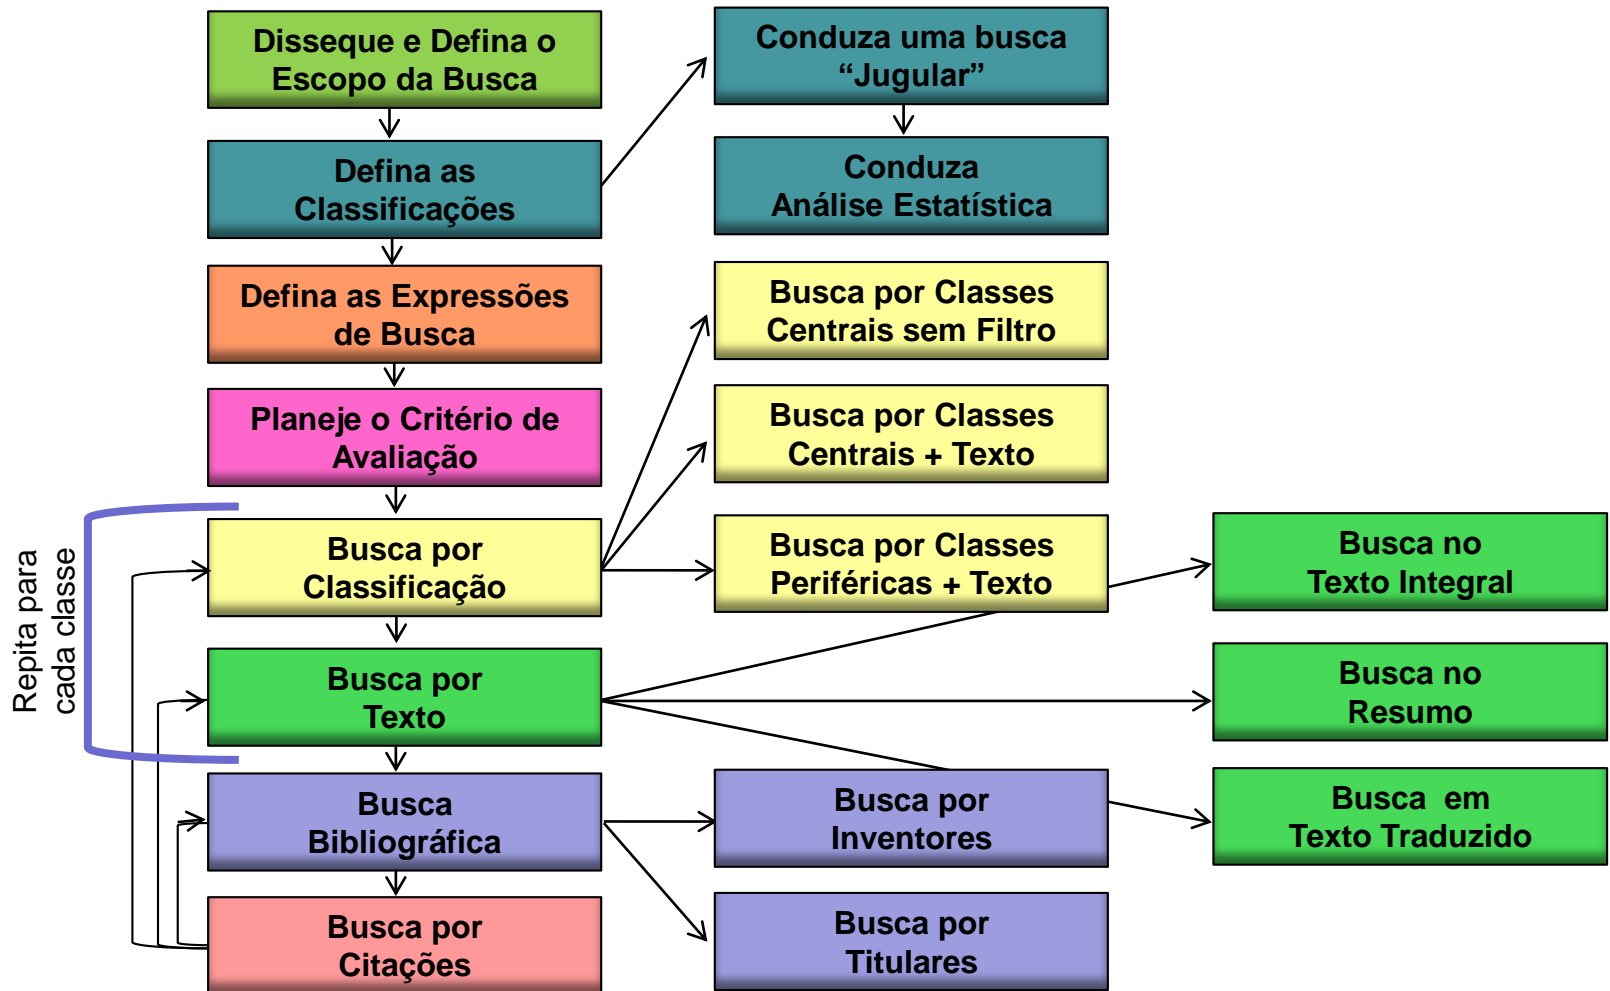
Disseque e Defina o Escopo da Busca

Defina as Classificações

Defina as Expressões de Busca

Planeje o Critério de Avaliação

Busca por Classificação

Busca por Texto

Busca Bibliográfica

Busca por Citações

Repita para cada classe

Conduza uma busca “Jugular”

Conduza Análise Estatística

Busca por Classes Centrais sem Filtro

Busca por Classes Centrais + Texto

Busca por Classes Periféricas + Texto

Busca por Inventores

Busca por Titulares

Busca no Texto Integral

Busca no Resumo

Busca em Texto Traduzido